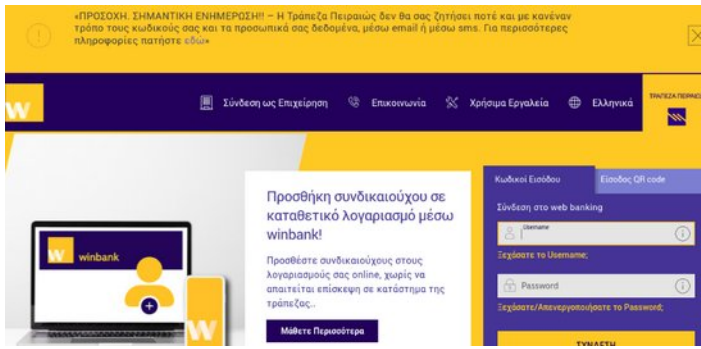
«ΠΡΟΣΟΧΗ. ΣΗΜΑΝΤΙΚΗ ΕΝΗΜΕΡΩΣΗ!! – Η Τράπεζα Πειραιώς δεν θα σας ζητήσει ποτέ και με κανέναν τρόπο τους κωδικούς σας και τα προσωπικά σας δεδομένα, μέσω email ή μέσω sms. Για περισσότερες πληροφορίες πατήστε εδώ»

Σύνδεση ως Επιχείρηση
Επικοινωνία
Χρήσιμα Εργαλεία
Ελληνικά
ΤΡΑΠΕΖΑ ΠΕΙΡΑΙΩΣ

winbank

Προσθήκη συνδικαιούχου σε καταθετικό λογαριασμό μέσω winbank!

Προσθέστε συνδικαιούχους στους λογαριασμούς σας online, χωρίς να απαιτείται επίσκεψη σε κατάστημα της τράπεζας..

Μάθετε Περισσότερα

Κωδικοί Εισόδου
Είσοδος QR code
Σύνδεση στο web banking
Username
Ξεχάσατε το Username;
Password
Ξεχάσατε/Απενεργοποιήσατε το Password;
ΣΥΝΔΕΣΗ